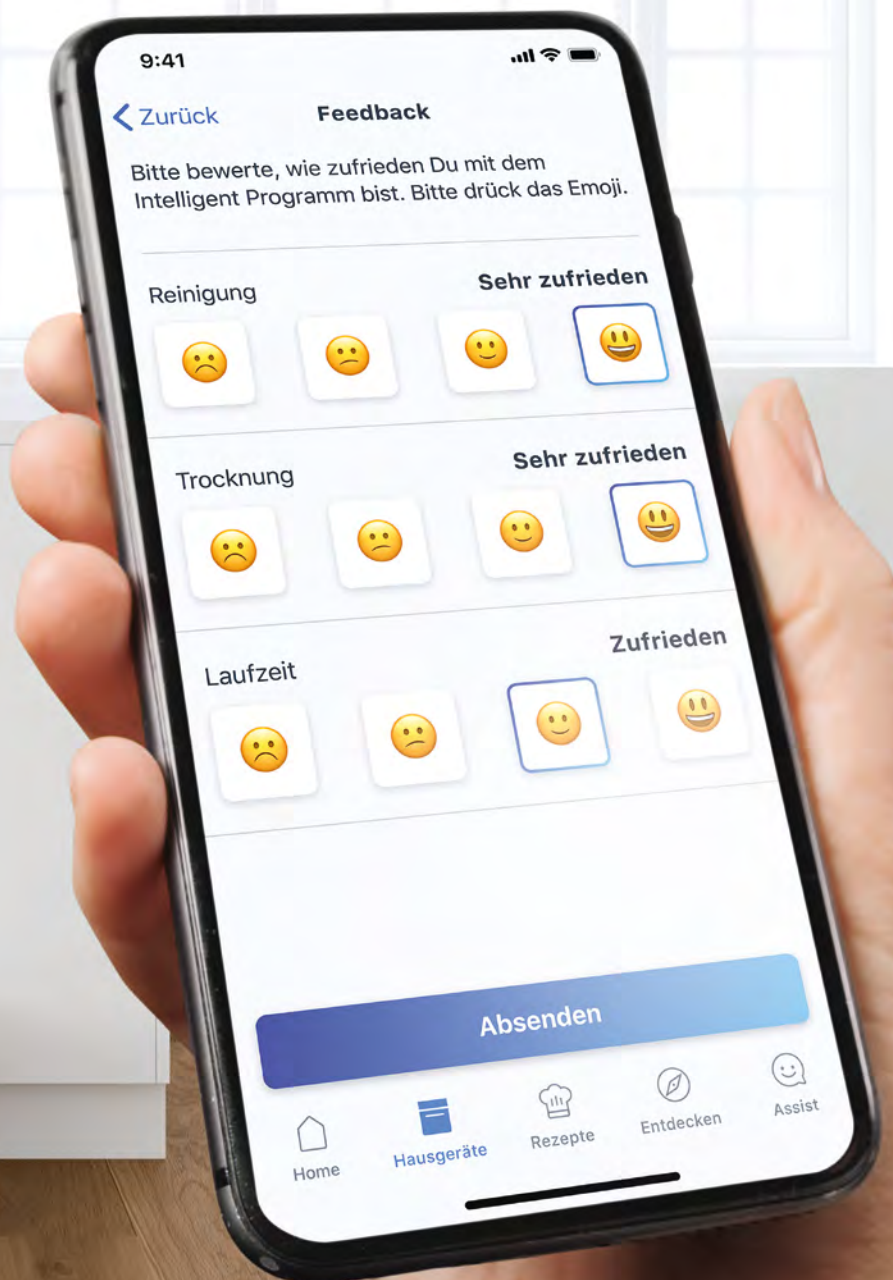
9:41

Zurück

Feedback

Bitte bewerte, wie zufrieden Du mit dem Intelligent Programm bist. Bitte drück das Emoji.

Reinigung

Sehr zufrieden

Trocknung

Sehr zufrieden

Laufzeit

Zufrieden

Absenden

Home

Hausgeräte

Rezepte

Entdecken

Assist